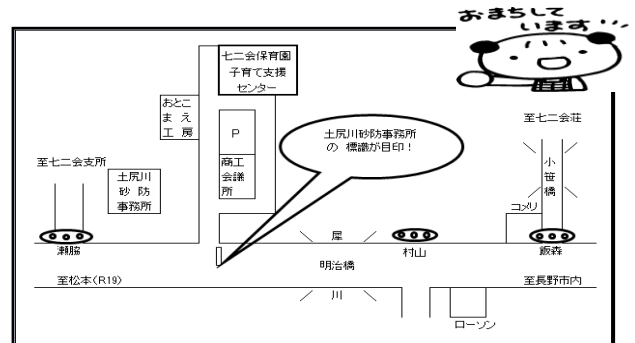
おまちしています

七二会保育園
子育て支援
センター

おとこまえ工房

P

商工会議所

土尻川砂防事務所の 標識が目印！

至七二会荘

小笹橋

至七二会支所

土尻川
砂 防
事務所

コメリ

屋

瀬脇

村山

飯森

明治橋

至松本（R19）

至長野市内

川

ローソン